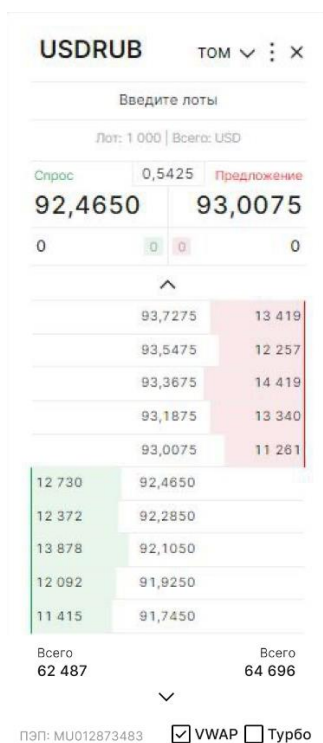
USDRUB TOM ⋮ ×

Введите лоты

Лот: 1 000 | Всего: USD

Спрос 0,5425 Предложение

92,4650 93,0075

0 0 0 0

| | | |
|---|---|---|
| | 93,7275 | 13 419 |
| | 93,5475 | 12 257 |
| | 93,3675 | 14 419 |
| | 93,1875 | 13 340 |
| | 93,0075 | 11 261 |
| 12 730 | 92,4650 | |
| 12 372 | 92,2850 | |
| 13 878 | 92,1050 | |
| 12 092 | 91,9250 | |
| 11 415 | 91,7450 | |

Всего 62 487

Всего 64 696

ПЭП: MU012873483 VWAP Турбо